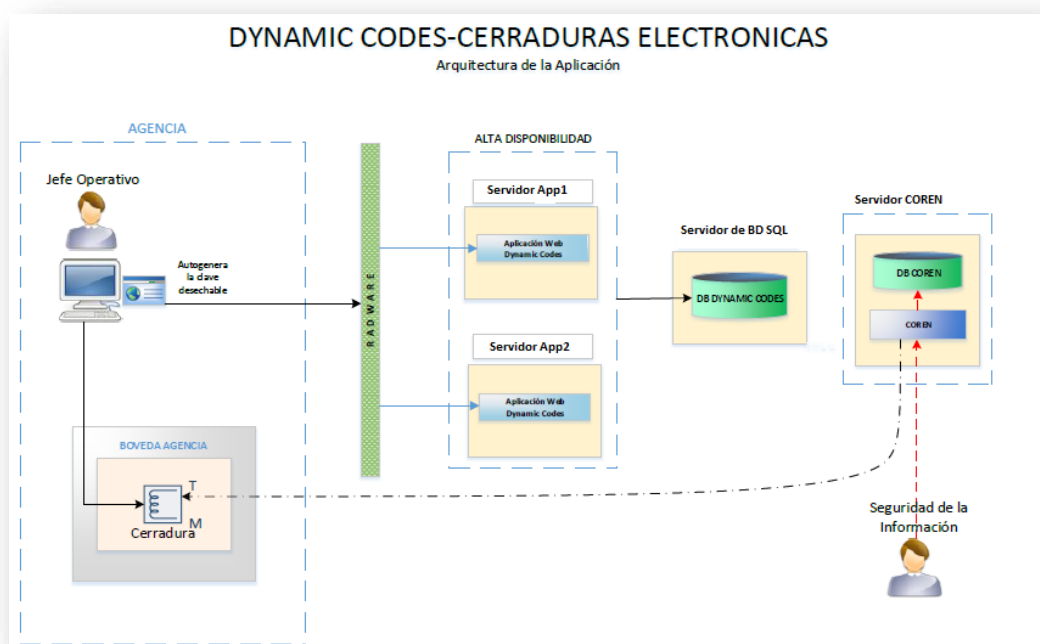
DYNAMIC CODES-CERRADURAS ELECTRONICAS
Arquitectura de la Aplicación

AGENCIA

Jefe Operativo

Autogenera la clave desechable

BOVEDA AGENCIA

T
M
Cerradura

RADWARE

ALTA DISPONIBILIDAD

Servidor App1

Aplicación Web Dynamic Codes

Servidor App2

Aplicación Web Dynamic Codes

Servidor de BD SQL

DB DYNAMIC CODES

Servidor COREN

DB COREN

COREN

Seguridad de la Información